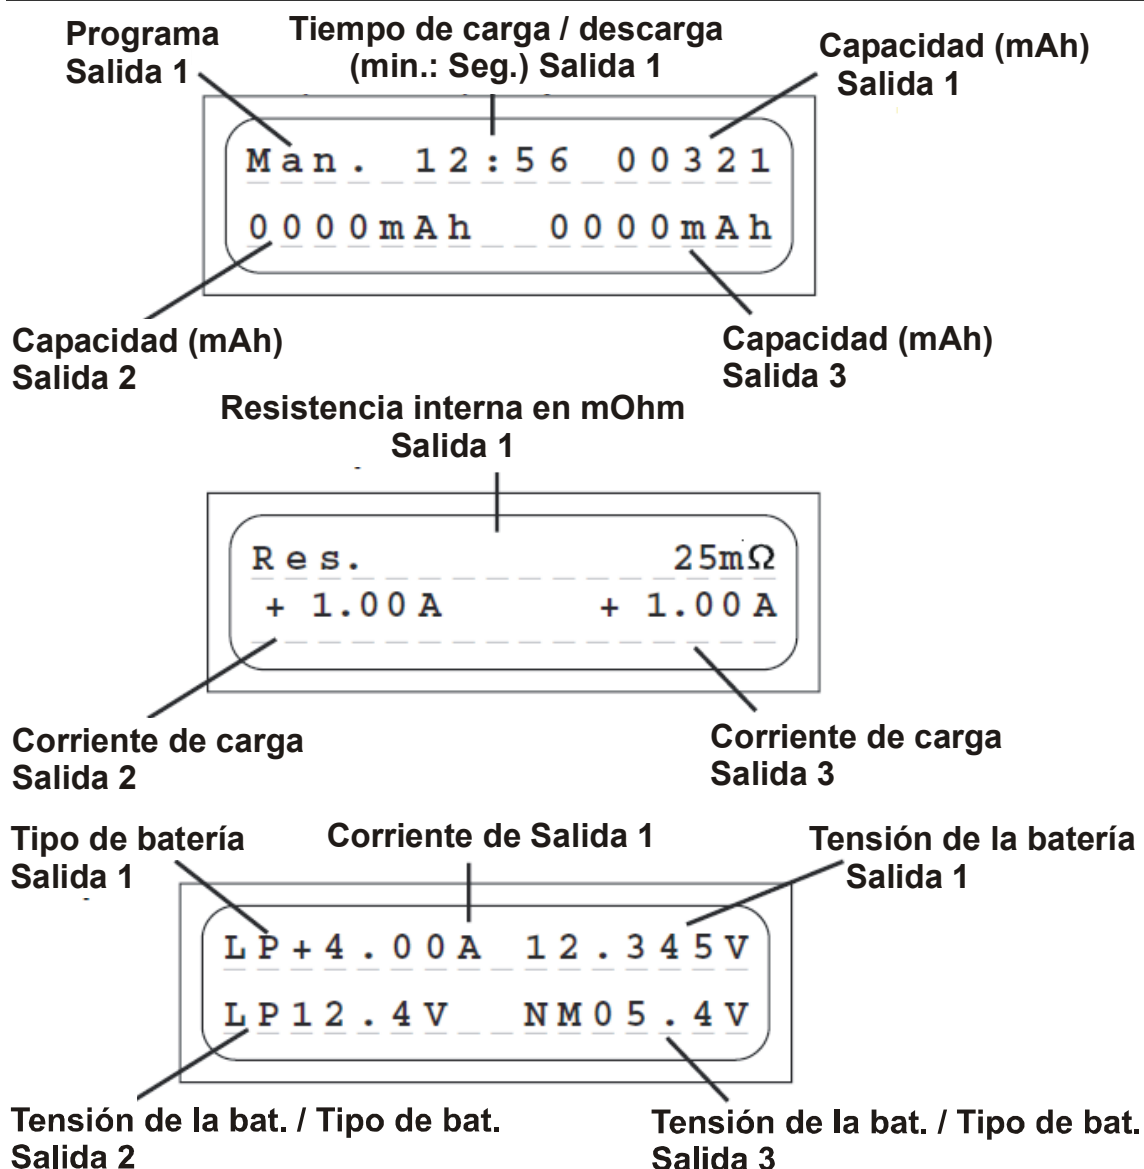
Programa
Salida 1

Tiempo de carga / descarga
(min.: Seg.) Salida 1

Capacidad (mAh)
Salida 1

Man. 12:56 00321
0000mAh 0000mAh

Capacidad (mAh)
Salida 2

Capacidad (mAh)
Salida 3

Resistencia interna en mOhm
Salida 1

Res. 25m$\Omega$
+ 1.00A + 1.00A

Corriente de carga
Salida 2

Corriente de carga
Salida 3

Tipo de batería
Salida 1

Corriente de Salida 1

Tensión de la batería
Salida 1

LP+4.00A 12.345V
LP12.4V NM05.4V

Tensión de la bat. / Tipo de bat.
Salida 2

Tensión de la bat. / Tipo de bat.
Salida 3